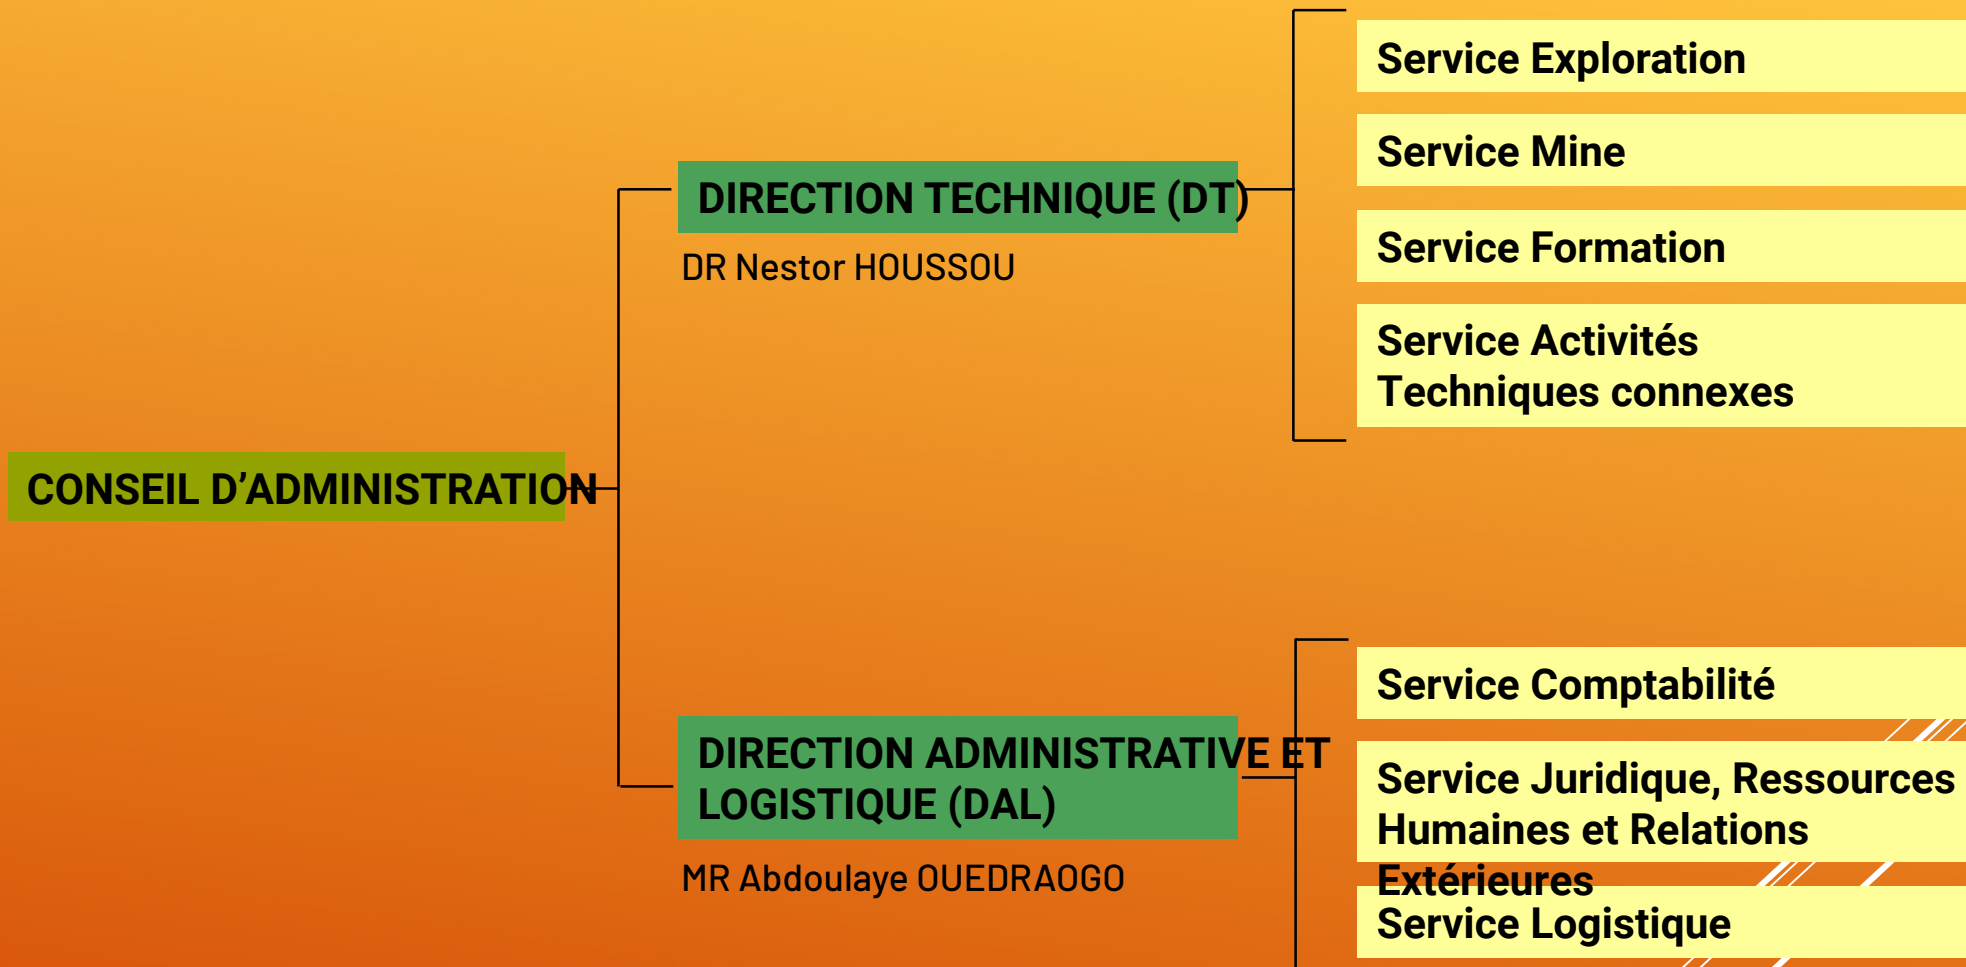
CONSEIL D'ADMINISTRATION

DIRECTION TECHNIQUE (DT)

DR Nestor HOUSSOU

Service Exploration

Service Mine

Service Formation

Service Activités Techniques connexes

DIRECTION ADMINISTRATIVE ET LOGISTIQUE (DAL)

MR Abdoulaye OUEDRAOGO

Service Comptabilité

Service Juridique, Ressources Humaines et Relations Extérieures

Service Logistique